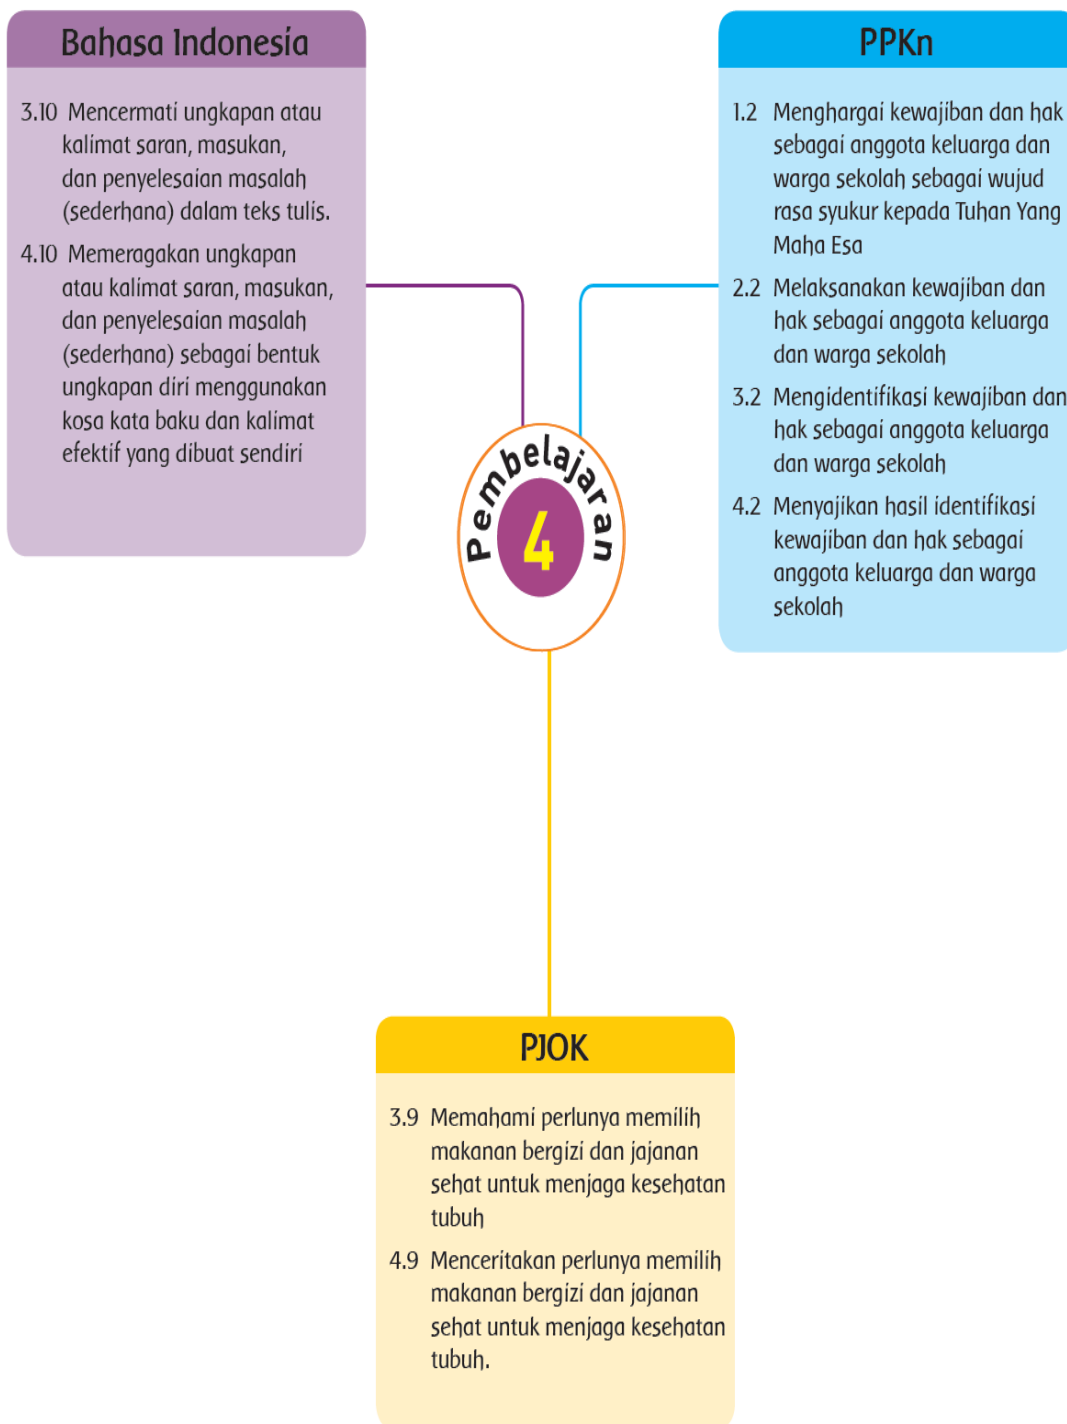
Bahasa Indonesia

3.10 Mencermati ungkapan atau kalimat saran, masukan, dan penyelesaian masalah (sederhana) dalam teks tulis.

4.10 Memeragakan ungkapan atau kalimat saran, masukan, dan penyelesaian masalah (sederhana) sebagai bentuk ungkapan diri menggunakan kosa kata baku dan kalimat efektif yang dibuat sendiri

PPKn

1.2 Menghargai kewajiban dan hak sebagai anggota keluarga dan warga sekolah sebagai wujud rasa syukur kepada Tuhan Yang Maha Esa

2.2 Melaksanakan kewajiban dan hak sebagai anggota keluarga dan warga sekolah

3.2 Mengidentifikasi kewajiban dan hak sebagai anggota keluarga dan warga sekolah

4.2 Menyajikan hasil identifikasi kewajiban dan hak sebagai anggota keluarga dan warga sekolah

Pembelajaran 4

PJOK

3.9 Memahami perlunya memilih makanan bergizi dan jajanan sehat untuk menjaga kesehatan tubuh

4.9 Menceritakan perlunya memilih makanan bergizi dan jajanan sehat untuk menjaga kesehatan tubuh.